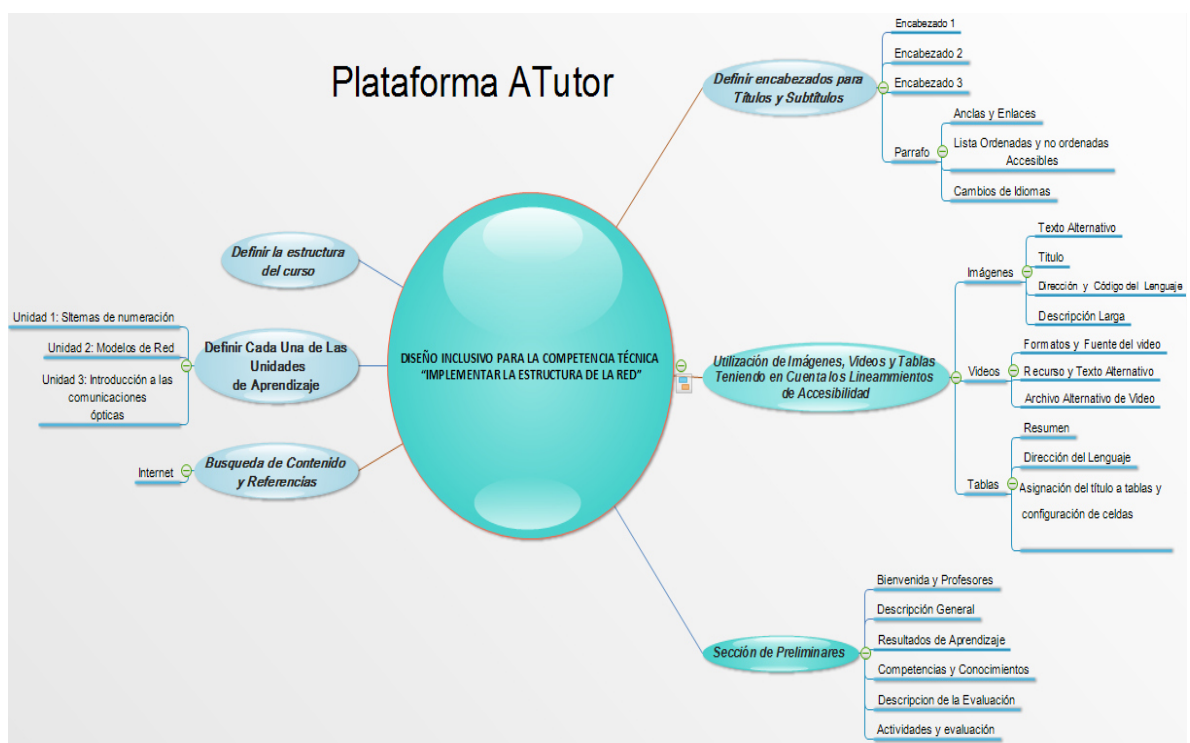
Plataforma ATutor

DISEÑO INCLUSIVO PARA LA COMPETENCIA TÉCNICA "IMPLEMENTAR LA ESTRUCTURA DE LA RED"

Definir la estructura del curso

Definir Cada Una de Las Unidades de Aprendizaje

Unidad 1: Sitemas de numeración

Unidad 2: Modelos de Red

Unidad 3: Introducción a las comunicaciones ópticas

Busqueda de Contenido y Referencias

Internet

Definir encabezados para Títulos y Subtítulos

Encabezado 1

Encabezado 2

Encabezado 3

Parrafo

Anclas y Enlaces

Lista Ordenadas y no ordenadas Accesibles

Cambios de Idiomas

Utilización de Imágenes, Videos y Tablas Teniendo en Cuenta los Lineammientos de Accesibilidad

Imágenes

Texto Alternativo

Titulo

Dirección y Código del Lenguaje

Descripción Larga

Videos

Formatos y Fuente del video

Recurso y Texto Alternativo

Archivo Alternativo de Video

Tablas

Resumen

Dirección del Lenguaje

Asignación del título a tablas y configuración de celdas

Sección de Preliminares

Bienvenida y Profesores

Descripción General

Resultados de Aprendizaje

Competencias y Conocimientos

Descripcion de la Evaluación

Actividades y evaluación